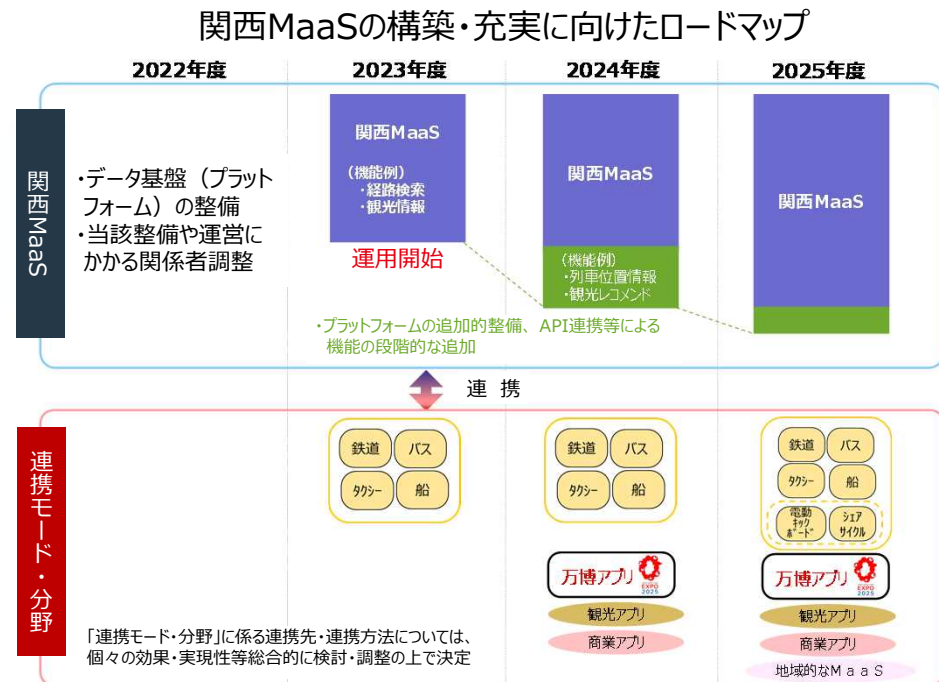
関西MaaSの構築・充実に向けたロードマップ

2022年度

2023年度

2024年度

2025年度

関西MaaS

・データ基盤（プラットフォーム）の整備
・当該整備や運営にかかる関係者調整

関西MaaS

（機能例）
・経路検索
・観光情報

運用開始

関西MaaS

（機能例）
・列車位置情報
・観光レコメンド

関西MaaS

・プラットフォームの追加的整備、API連携等による機能の段階的な追加

連 携

連携モード・分野

鉄道

バス

タクシー

船

鉄道

バス

タクシー

船

鉄道

バス

タクシー

船

電動キックボード

シェアサイクル

万博アプリ

EXPO 2025

観光アプリ

商業アプリ

万博アプリ

EXPO 2025

観光アプリ

商業アプリ

地域的なＭａａＳ

「連携モード・分野」に係る連携先・連携方法については、個々の効果・実現性等総合的に検討・調整の上で決定